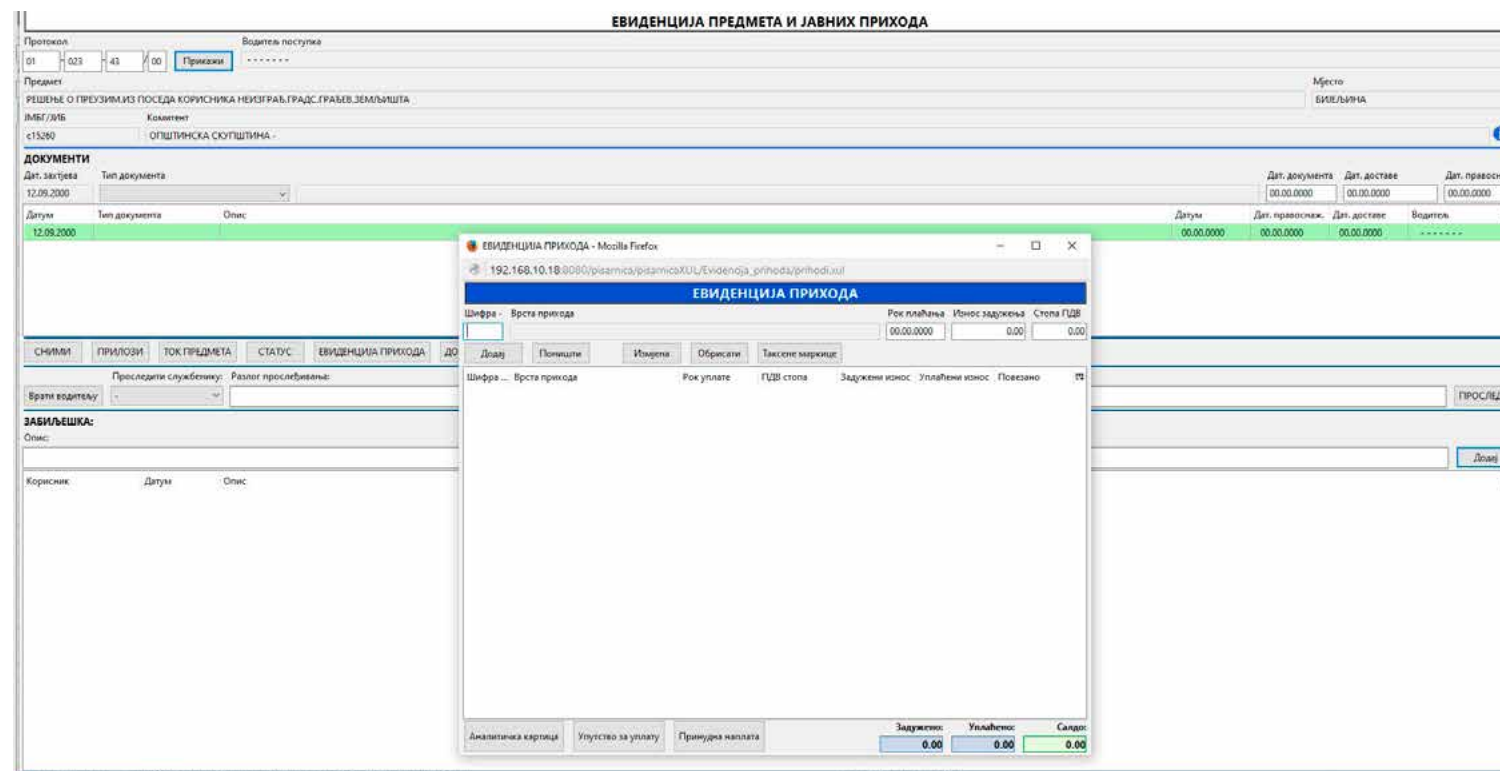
ЕВИДЕНЦИЈА ПРЕДМЕТА И ЈАВНИХ ПРИХОДА

Протокол
01 - 023 - 43 / 00 Прикажи

Водитељ поступка
-------

Предмет
РЕШЕЊЕ О ПРЕУЗИМ.ИЗ ПОСЕДА КОРИСНИКА НЕИЗГРАЂ.ГРАДС.ГРАЂЕВ.ЗЕМЉИШТА

Мјесто
БИЈЕЉИНА

ЈМБГ/ЈИБ
с15260

Комитент
ОПШТИНСКА СКУПШТИНА -

ДОКУМЕНТИ
Дат. захтјева
12.09.2000
Тип документа
Дат. документа 00.00.0000
Дат. доставе 00.00.0000
Дат. правосн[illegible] 00.00.0000

| Датум | Тип документа | Опис | Датум | Дат. правоснаж. | Дат. доставе | Водитељ |
|---|---|---|---|---|---|---|
| 12.09.2000 | | | 00.00.0000 | 00.00.0000 | 00.00.0000 | ------- |

СНИМИ ПРИЛОЗИ ТОК ПРЕДМЕТА СТАТУС ЕВИДЕНЦИЈА ПРИХОДА ДО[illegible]

Прослиједи службенику: Разлог прослеђивања:
Врати водитељу
ПРОСЛЕ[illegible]

ЗАБИЉЕШКА:
Опис:
Додај

Корисник Датум Опис

ЕВИДЕНЦИЈА ПРИХОДА - Mozilla Firefox
192.168.10.18:8080/pisarnica/pisarnicaXUL/Evidencija_prihoda/prihodi.xul

ЕВИДЕНЦИЈА ПРИХОДА

Шифра - Врста прихода
Рок плаћања 00.00.0000
Износ задужења 0.00
Стопа ПДВ 0.00

Додај Поништи Измјена Обрисати Таксене марке

| Шифра ... | Врста прихода | Рок уплате | ПДВ стопа | Задужени износ | Уплаћени износ | Повезано |
|---|---|---|---|---|---|---|

Аналитичка картица Упутство за уплату Принудна наплата

Задужено: 0.00
Уплаћено: 0.00
Салдо: 0.00